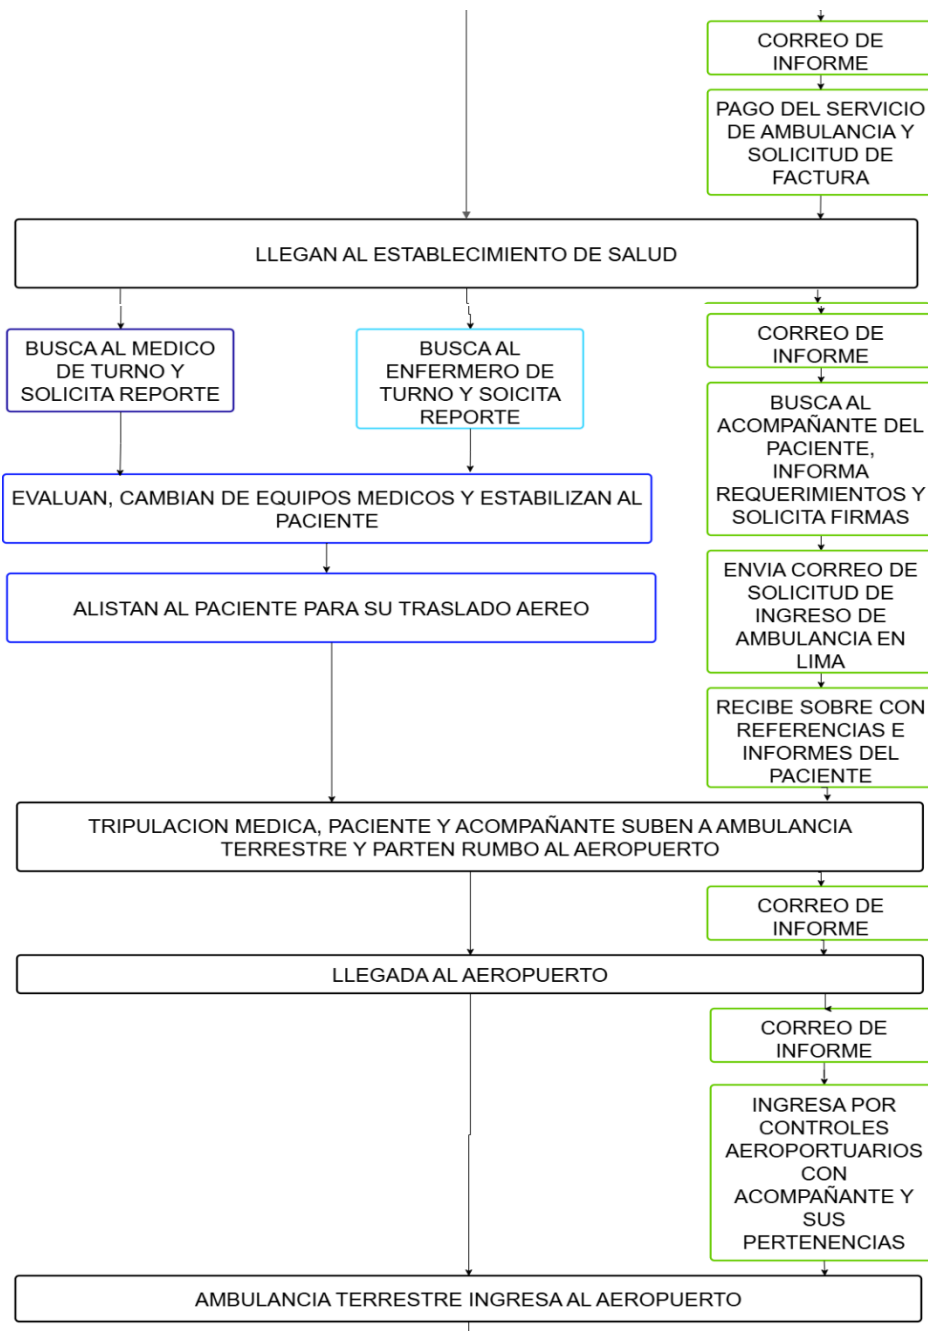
CORREO DE INFORME

PAGO DEL SERVICIO DE AMBULANCIA Y SOLICITUD DE FACTURA

LLEGAN AL ESTABLECIMIENTO DE SALUD

BUSCA AL MEDICO DE TURNO Y SOLICITA REPORTE

BUSCA AL ENFERMERO DE TURNO Y SOICITA REPORTE

CORREO DE INFORME

BUSCA AL ACOMPAÑANTE DEL PACIENTE, INFORMA REQUERIMIENTOS Y SOLICITA FIRMAS

EVALUAN, CAMBIAN DE EQUIPOS MEDICOS Y ESTABILIZAN AL PACIENTE

ALISTAN AL PACIENTE PARA SU TRASLADO AEREO

ENVIA CORREO DE SOLICITUD DE INGRESO DE AMBULANCIA EN LIMA

RECIBE SOBRE CON REFERENCIAS E INFORMES DEL PACIENTE

TRIPULACION MEDICA, PACIENTE Y ACOMPAÑANTE SUBEN A AMBULANCIA TERRESTRE Y PARTEN RUMBO AL AEROPUERTO

CORREO DE INFORME

LLEGADA AL AEROPUERTO

CORREO DE INFORME

INGRESA POR CONTROLES AEROPORTUARIOS CON ACOMPAÑANTE Y SUS PERTENENCIAS

AMBULANCIA TERRESTRE INGRESA AL AEROPUERTO